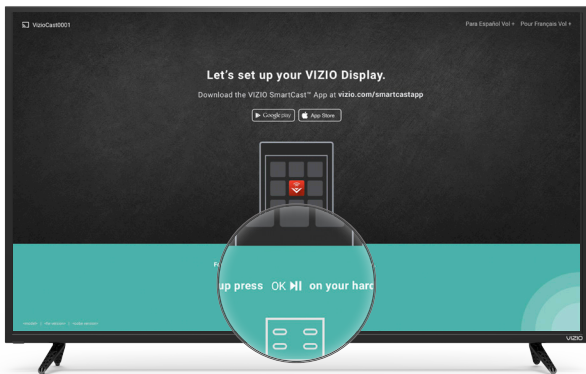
VizioCast0001

Para Español Vol + Pour Français Vol +

Let's set up your VIZIO Display.

Download the VIZIO SmartCast™ App at vizio.com/smartcastapp

Google play App Store

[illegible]

up press OK ▶‖ on your hard

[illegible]

VIZIO